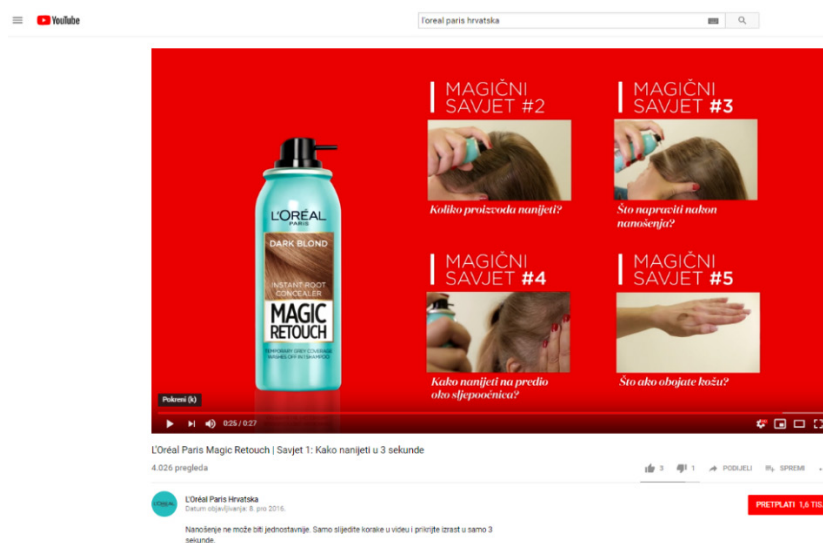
YouTube

l'oreal paris hrvatska

L'ORÉAL
PARIS
DARK BLOND
INSTANT ROOT CONCEALER
MAGIC RETOUCH
TEMPORARY GREY COVERAGE WASHES OFF IN 1 SHAMPOO

MAGIČNI SAVJET #2
Koliko proizvoda nanijeti?

MAGIČNI SAVJET #3
Što napraviti nakon nanošenja?

MAGIČNI SAVJET #4
Kako nanijeti na predio oko sljepoočnica?

MAGIČNI SAVJET #5
Što ako obojate kožu?

Pokreni (k)

0:25 / 0:27

L'Oréal Paris Magic Retouch | Savjet 1: Kako nanijeti u 3 sekunde

4.026 pregleda

3 1 PODIJELI SPREMI

L'Oréal Paris Hrvatska
Datum objavljivanja: 8. pro 2016.

PRETPLATI 1,6 TIS.

Nanošenje ne može biti jednostavnije. Samo slijedite korake u videu i prikrijte izrast u samo 3 sekunde.